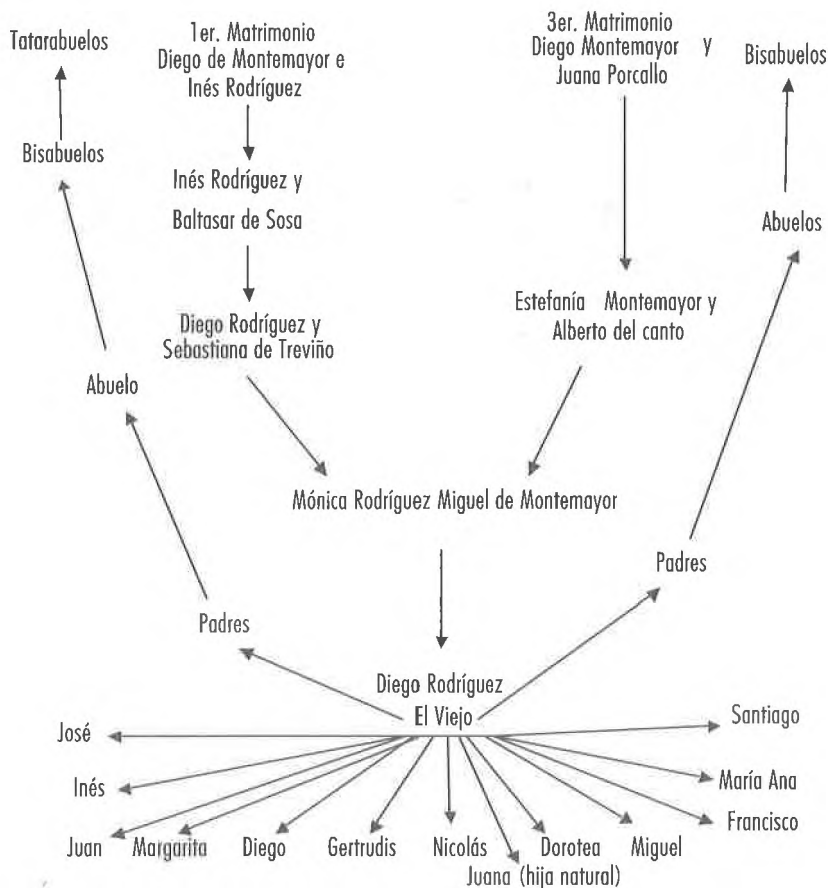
Tatarabuelos

1er. Matrimonio
Diego de Montemayor e
Inés Rodríguez

3er. Matrimonio
Diego Montemayor y
Juana Porcallo

Bisabuelos

Bisabuelos

Inés Rodríguez y
Baltasar de Sosa

Abuelos

Estefanía Montemayor y
Alberto del canto

Diego Rodríguez y
Sebastiana de Treviño

Abuelo

Mónica Rodríguez Miguel de Montemayor

Padres

Padres

Diego Rodríguez
El Viejo

José

Santiago

Inés

María Ana

Francisco

Juan Margarita Diego Gertrudis Nicolás Dorotea Miguel
Juana (hija natural)